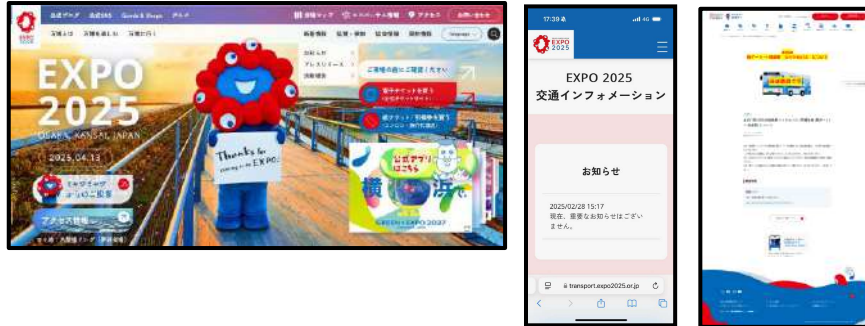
EXPO 2025

OSAKA, KANSAI, JAPAN

2025.04.13

Thanks for coming to EXPO

17:30

EXPO 2025

EXPO 2025
交通インフォメーション

お知らせ

2025/02/28 15:17
現在、重要なお知らせはございません。

transport.expo2025.or.jp

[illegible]